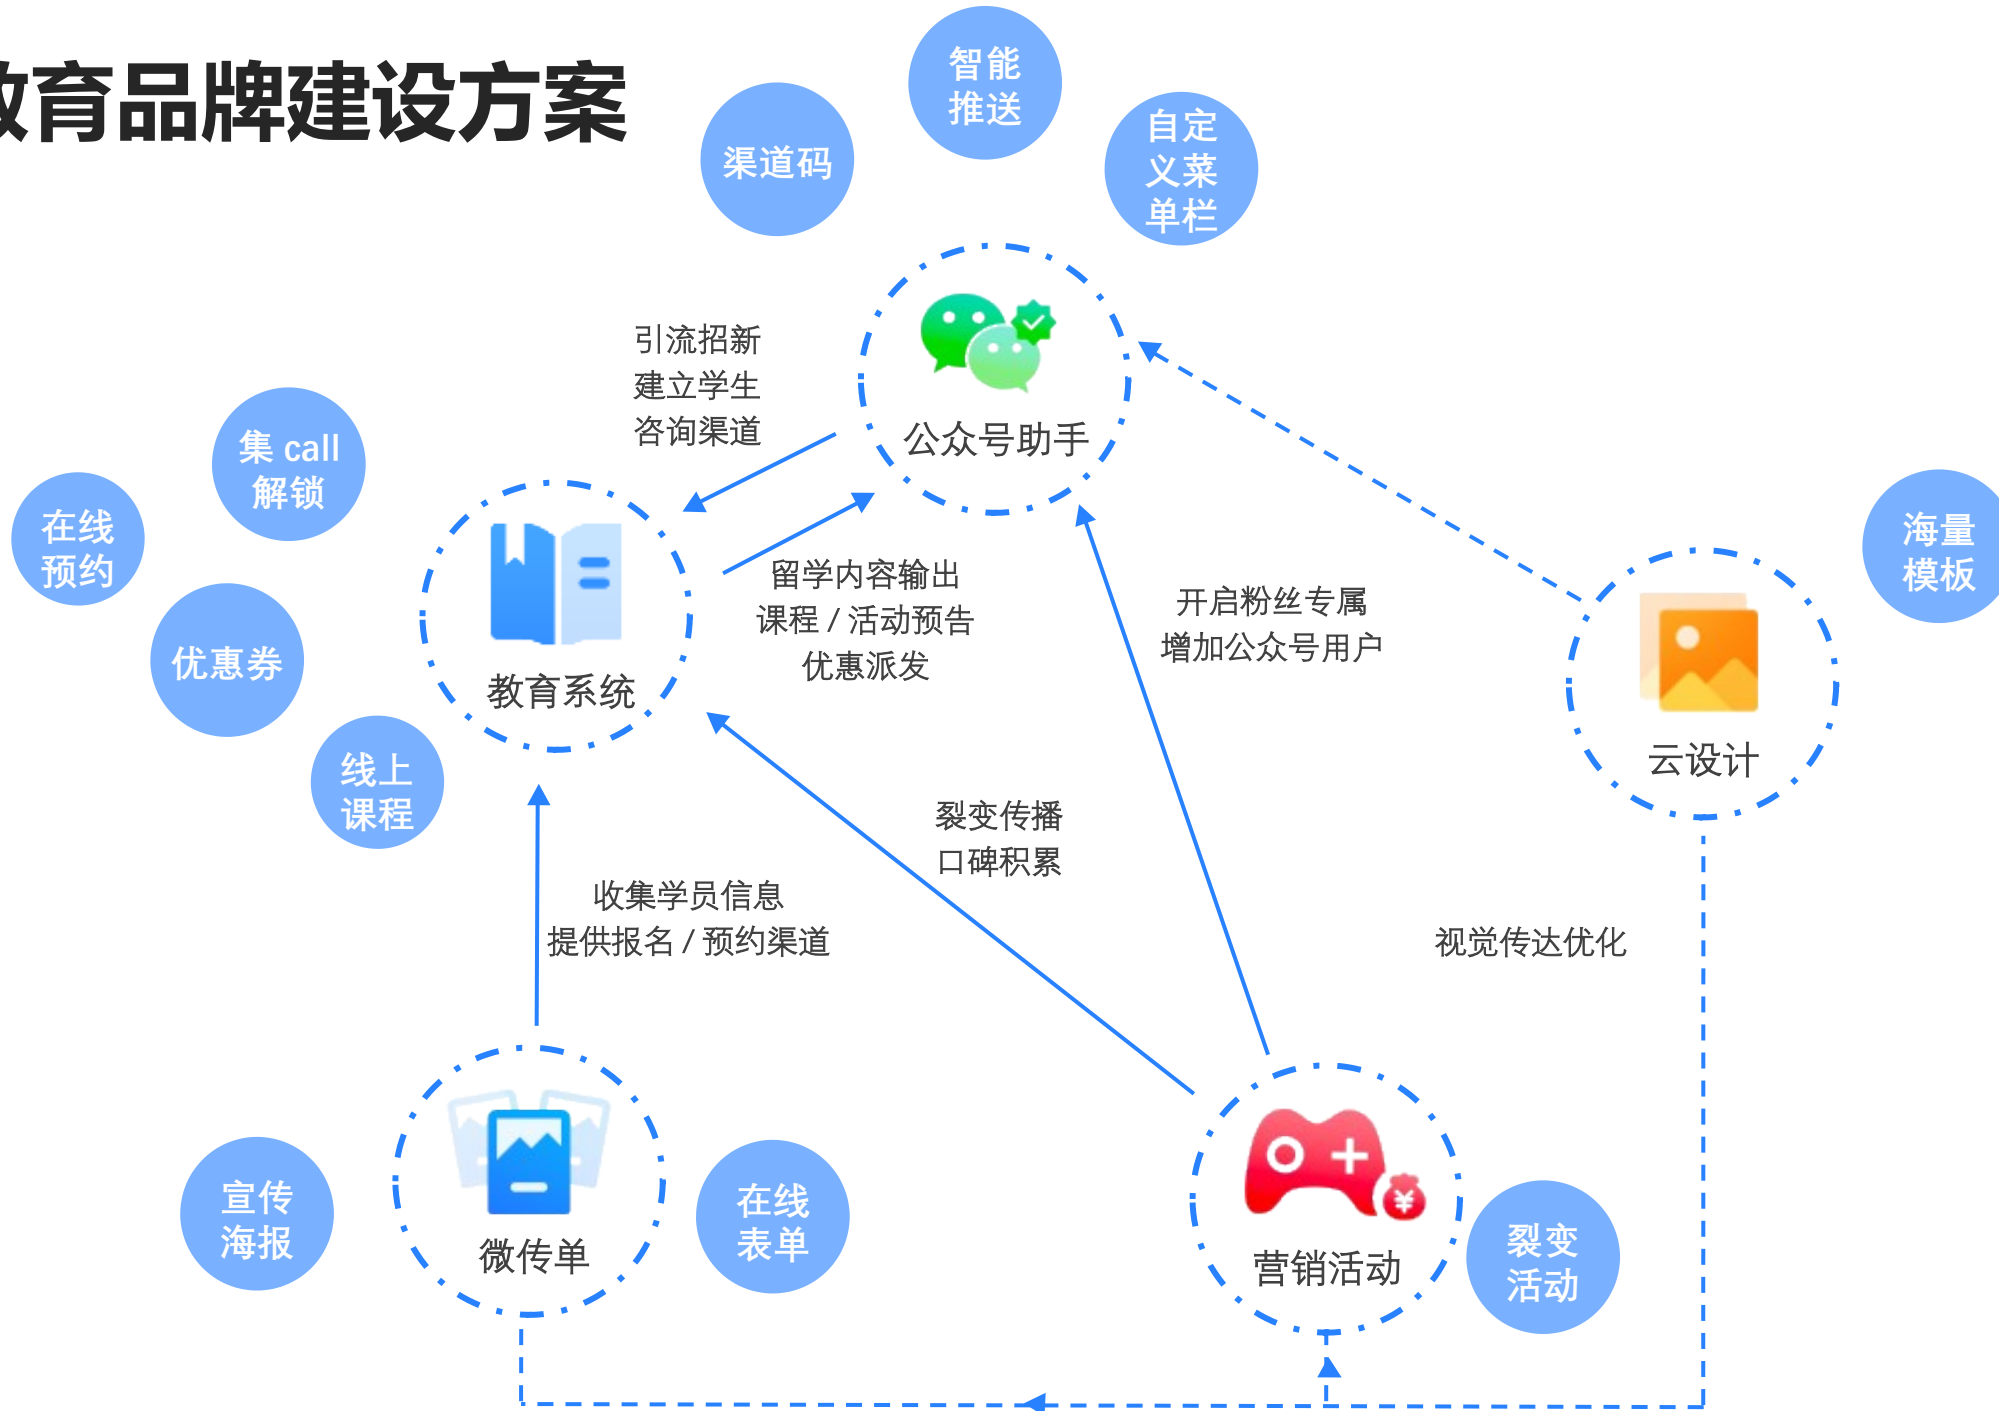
教育品牌建设方案

智能推送

渠道码

自定义菜单栏

引流招新
建立学生
咨询渠道

公众号助手

集 call 解锁

在线预约

优惠券

线上课程

教育系统

留学内容输出
课程 / 活动预告
优惠派发

开启粉丝专属
增加公众号用户

海量模板

云设计

裂变传播
口碑积累

收集学员信息
提供报名 / 预约渠道

视觉传达优化

宣传海报

微传单

在线表单

营销活动

裂变活动